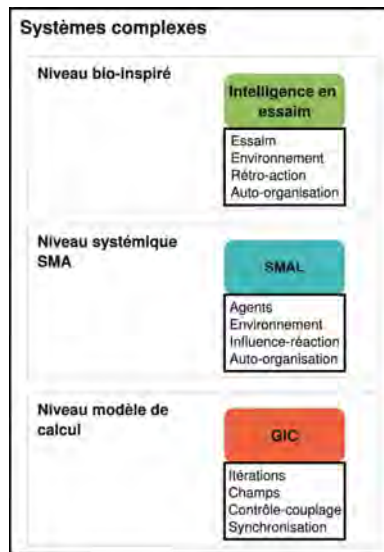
Systèmes complexes

Niveau bio-inspiré

Intelligence en essaim

Essaim
Environnement
Rétro-action
Auto-organisation

Niveau systémique SMA

SMAL

Agents
Environnement
Influence-réaction
Auto-organisation

Niveau modèle de calcul

GIC

Itérations
Champs
Contrôle-couplage
Synchronisation